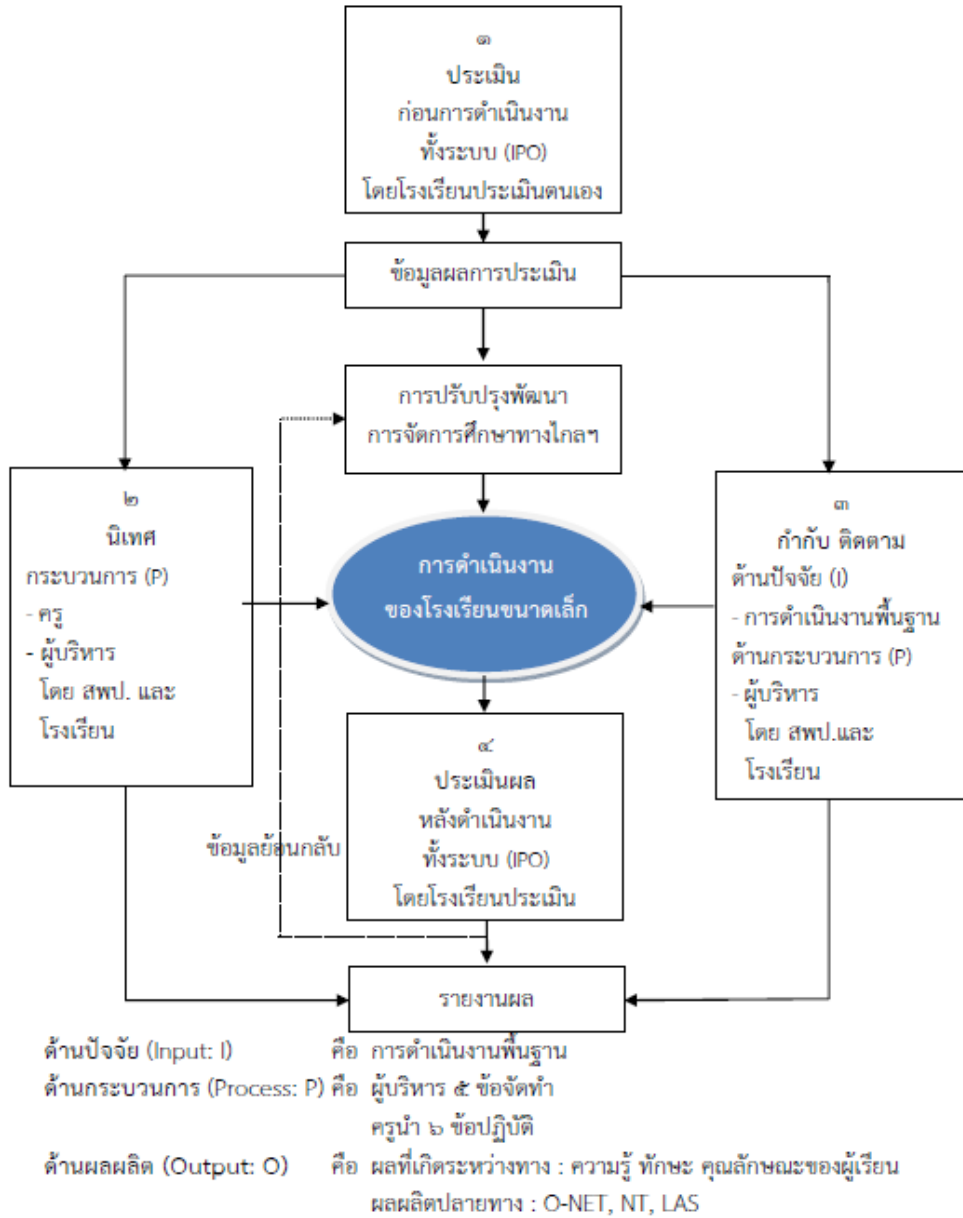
๑
ประเมิน
ก่อนการดำเนินงาน
ทั้งระบบ (IPO)
โดยโรงเรียนประเมินตนเอง

ข้อมูลผลการประเมิน

การปรับปรุงพัฒนา
การจัดการศึกษาทางไกลฯ

๒
นิเทศ
กระบวนการ (P)
- ครู
- ผู้บริหาร
โดย สพป. และ
โรงเรียน

การดำเนินงาน
ของโรงเรียนขนาดเล็ก

๓
กำกับ ติดตาม
ด้านปัจจัย (I)
- การดำเนินงานพื้นฐาน
ด้านกระบวนการ (P)
- ผู้บริหาร
โดย สพป.และ
โรงเรียน

๔
ประเมินผล
หลังดำเนินงาน
ทั้งระบบ (IPO)
โดยโรงเรียนประเมิน

ข้อมูลย้อนกลับ

รายงานผล

ด้านปัจจัย (Input: I) คือ การดำเนินงานพื้นฐาน
ด้านกระบวนการ (Process: P) คือ ผู้บริหาร ๕ ข้อจัดทำ
ครูนำ ๖ ข้อปฏิบัติ
ด้านผลผลิต (Output: O) คือ ผลที่เกิดระหว่างทาง : ความรู้ ทักษะ คุณลักษณะของผู้เรียน
ผลผลิตปลายทาง : O-NET, NT, LAS